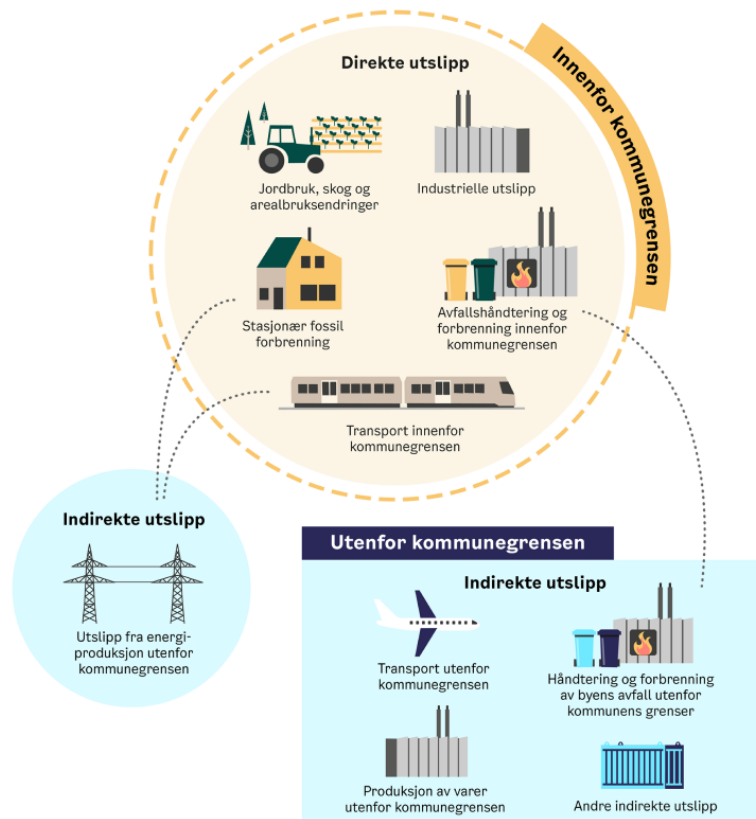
Direkte utslipp

Innenfor kommunegrensen

Jordbruk, skog og arealbruksendringer

Industrielle utslipp

Stasjonær fossil forbrenning

Avfallshåndtering og forbrenning innenfor kommunegrensen

Transport innenfor kommunegrensen

Indirekte utslipp

Utslipp fra energiproduksjon utenfor kommunegrensen

Utenfor kommunegrensen

Indirekte utslipp

Transport utenfor kommunegrensen

Håndtering og forbrenning av byens avfall utenfor kommunens grenser

Produksjon av varer utenfor kommunegrensen

Andre indirekte utslipp